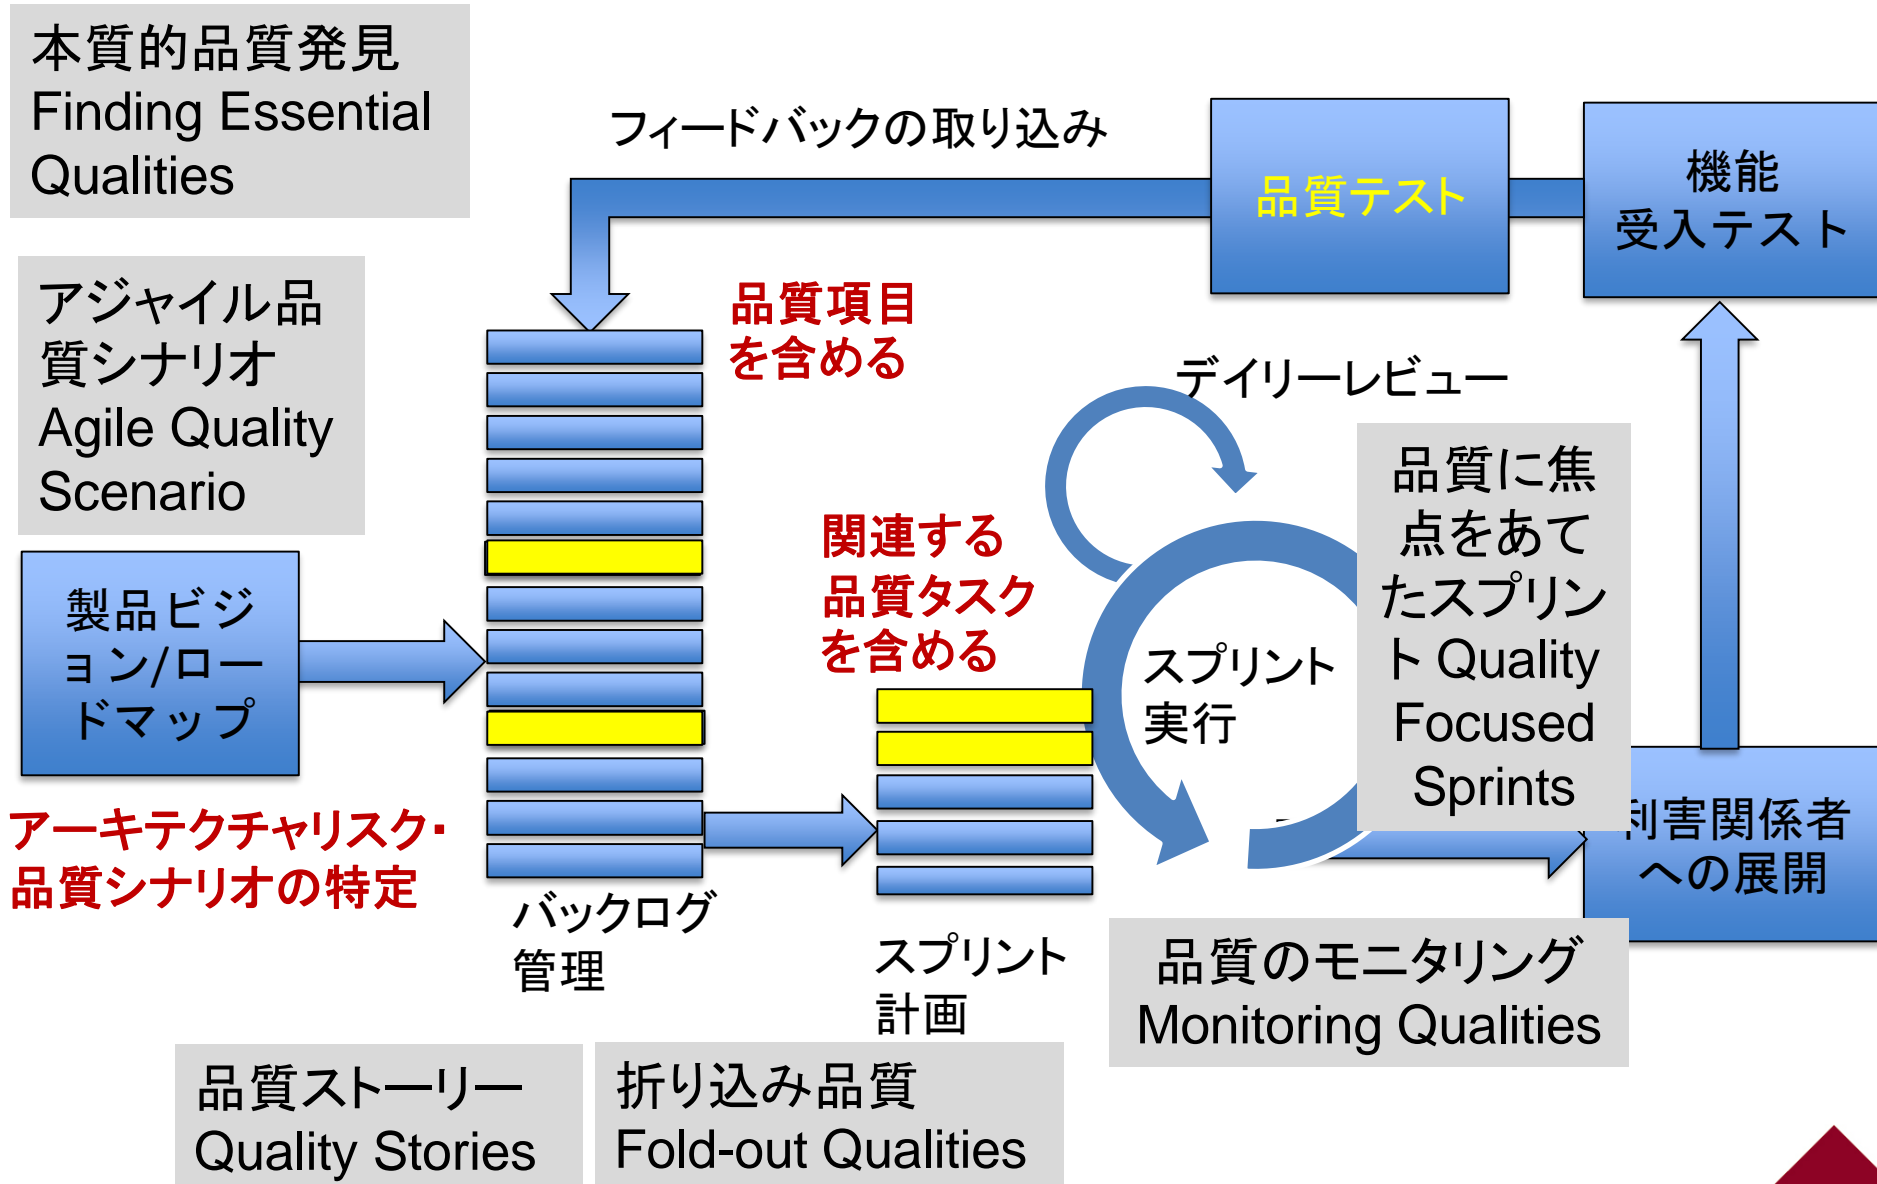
本質的品質発見
Finding Essential Qualities

フィードバックの取り込み

品質テスト

機能
受入テスト

アジャイル品質シナリオ
Agile Quality Scenario

品質項目
を含める

デイリーレビュー

品質に焦点をあてたスプリント Quality Focused Sprints

関連する
品質タスク
を含める

製品ビジョン/ロードマップ

スプリント
実行

アーキテクチャリスク・
品質シナリオの特定

利害関係者
への展開

バックログ
管理

スプリント
計画

品質のモニタリング
Monitoring Qualities

品質ストーリー
Quality Stories

折り込み品質
Fold-out Qualities